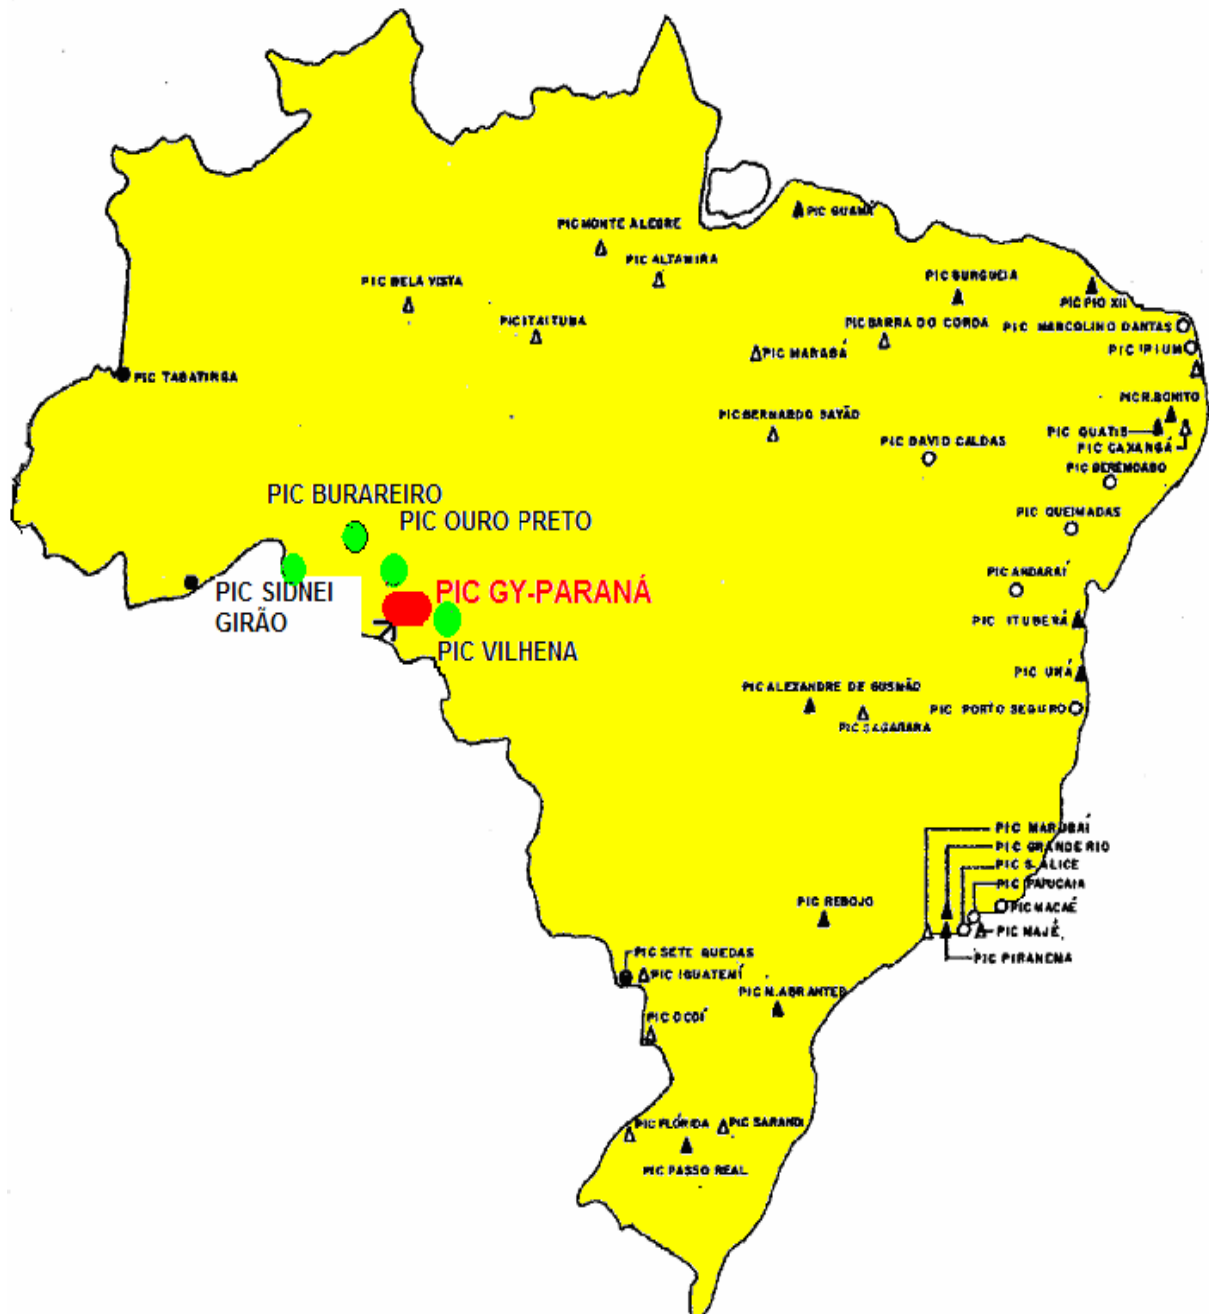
PIC GUAMÁ
PIC MONTE ALEGRE
PIC ALTAMIRA
PIC BELA VISTA
PIC ITAITUBA
PIC GURGUÉIA
PIC PIO XII
PIC BARRA DO CORDA
PIC MARCOLINO DANTAS
PIC MARABÁ
PIC IPIUM
PIC TABATINGA
PIC R.BONITO
PIC BERNARDO SAYÃO
PIC QUATIS
PIC DAVID CALDAS
PIC CAXANGÁ
PIC BEREMOABO
PIC BURAREIRO
PIC OURO PRETO
PIC QUEIMADAS
PIC ANDARAÍ
PIC SIDNEI GIRÃO
PIC GY-PARANÁ
PIC ITUBERÁ
PIC VILHENA
PIC UNA
PIC ALEXANDRE DE GUSMÃO
PIC PORTO SEGURO
PIC SAGARANA
PIC MAROBAÍ
PIC GRANDE RIO
PIC S. ALICE
PIC PAPUCAIA
PIC REBOJO
PIC MACAÉ
PIC MAJÉ
PIC PIRANEMA
PIC SETE QUEDAS
PIC IGUATEMÍ
PIC N.ABRANTES
PIC OCOÍ
PIC FLÓRIDA
PIC SARANDI
PIC PASSO REAL